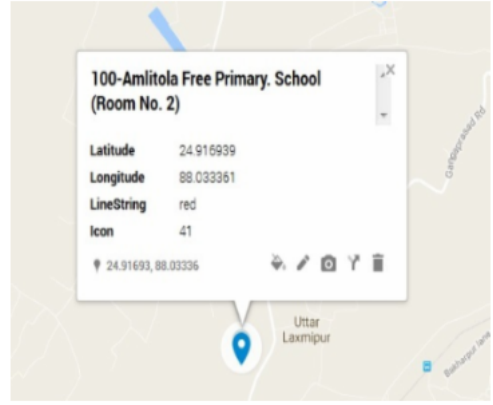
100-Amlitola Free Primary. School (Room No. 2)

| | |
|---|---|
| Latitude | 24.916939 |
| Longitude | 88.033361 |
| LineString | red |
| Icon | 41 |

24.91693, 88.03336

Uttar Laxmipur

Ganguprasad Rd

Baharpur lane